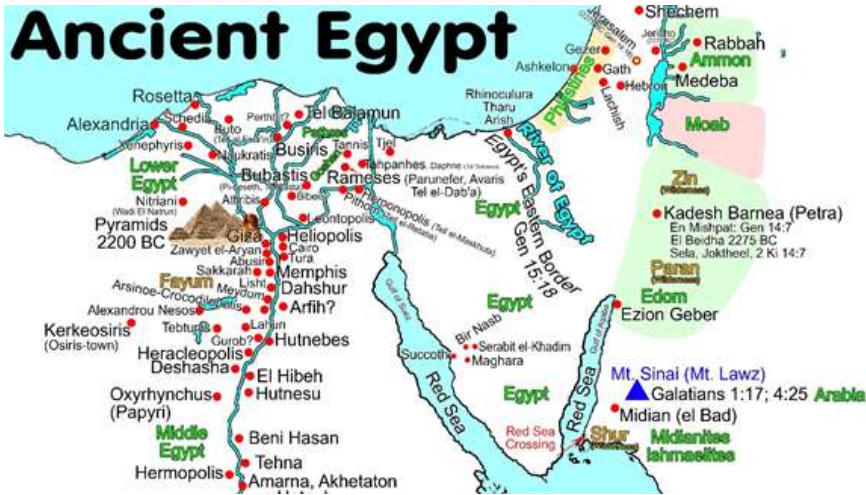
Ancient Egypt

Shechem
Jerusalem
Jericho
Rabbah
Ammon
Gezer
Ashkelon
Gath
Medeba
Hebron
Lachish
Philistines
Moab
Rhinocolura
Tharu
Arish
River of Egypt
Egypt's Eastern Border Gen 15:18
Zin
Kadesh Barnea (Petra)
En Mishpat: Gen 14:7
El Beidha 2275 BC
Sela, Joktheel, 2 Ki 14:7
Paran
Edom
Ezion Geber
Egypt
Egypt
Rosetta
Alexandria
Schedia
Buto
Perthor?
Tel Balamun
Pelusium
Busiris
Tannis
Tjel
Xenephyris
Naukratis
Tahpanhes, Daphne
Lower Egypt
Bubastis
Rameses
(Parunefer, Avaris Tel el-Dab'a)
Nitriani
(Wadi El Natrun)
Athribis
Pithom
Heroonopolis
Pyramids 2200 BC
Giza
Leontopolis
Heliopolis
Zawyet el-Aryan
Cairo
Tura
Abusir
Memphis
Sakkarah
Fayum
Dahshur
Lisht
Arsinoe-Crocodilopolis
Meydum
Arfih?
Alexandrou Nesos
Tebtunis
Lahun
Kerkeosiris
(Osiris-town)
Gurob?
Hutnebes
Heracleopolis
Deshasha
El Hibeh
Hutnesu
Oxyrhynchus
(Papyri)
Middle Egypt
Beni Hasan
Hermopolis
Tehna
Amarna, Akhetaton
Bir Nasb
Serabit el-Khadim
Succoth
Maghara
Gulf of Suez
Gulf of Aqaba
Red Sea
Red Sea
Egypt
Red Sea Crossing
Mt. Sinai (Mt. Lawz)
Galatians 1:17; 4:25
Arabia
Midian (el Bad)
Shur
Midianites
Ishmaelites